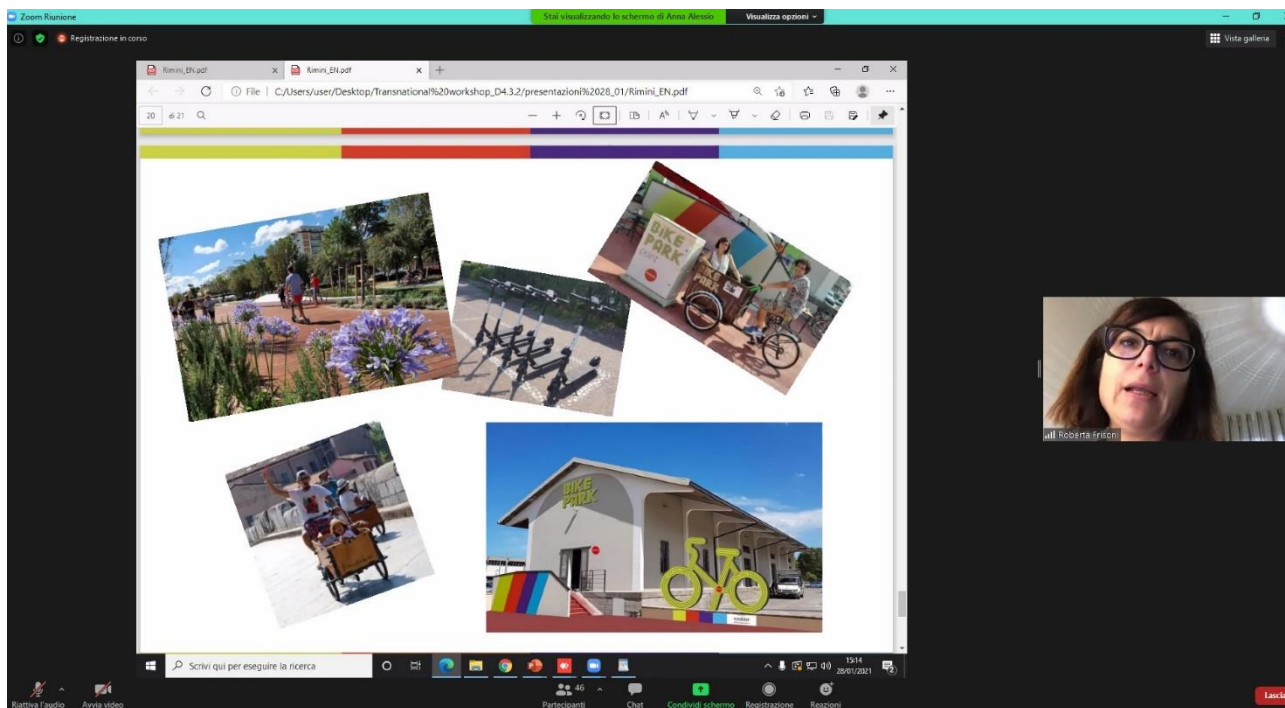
Zoom Riunione

Stai visualizzando lo schermo di Anna Alessio

Visualizza opzioni

Registrazione in corso

Vista galleria

Rimini_EN.pdf

Rimini_EN.pdf

File | C:/Users/user/Desktop/Transnational%20workshop_D4.3.2/presentazioni%2028_01/Rimini_EN.pdf

20 di 21

BIKE PARK

BIKE PARK

BIKE PARK

Roberta Frisoni

Scrivi qui per eseguire la ricerca

15:14
28/01/2021

Riattiva l'audio

Avvia video

46

Partecipanti

Chat

Condividi schermo

Registrazione

Reazioni

Lascia